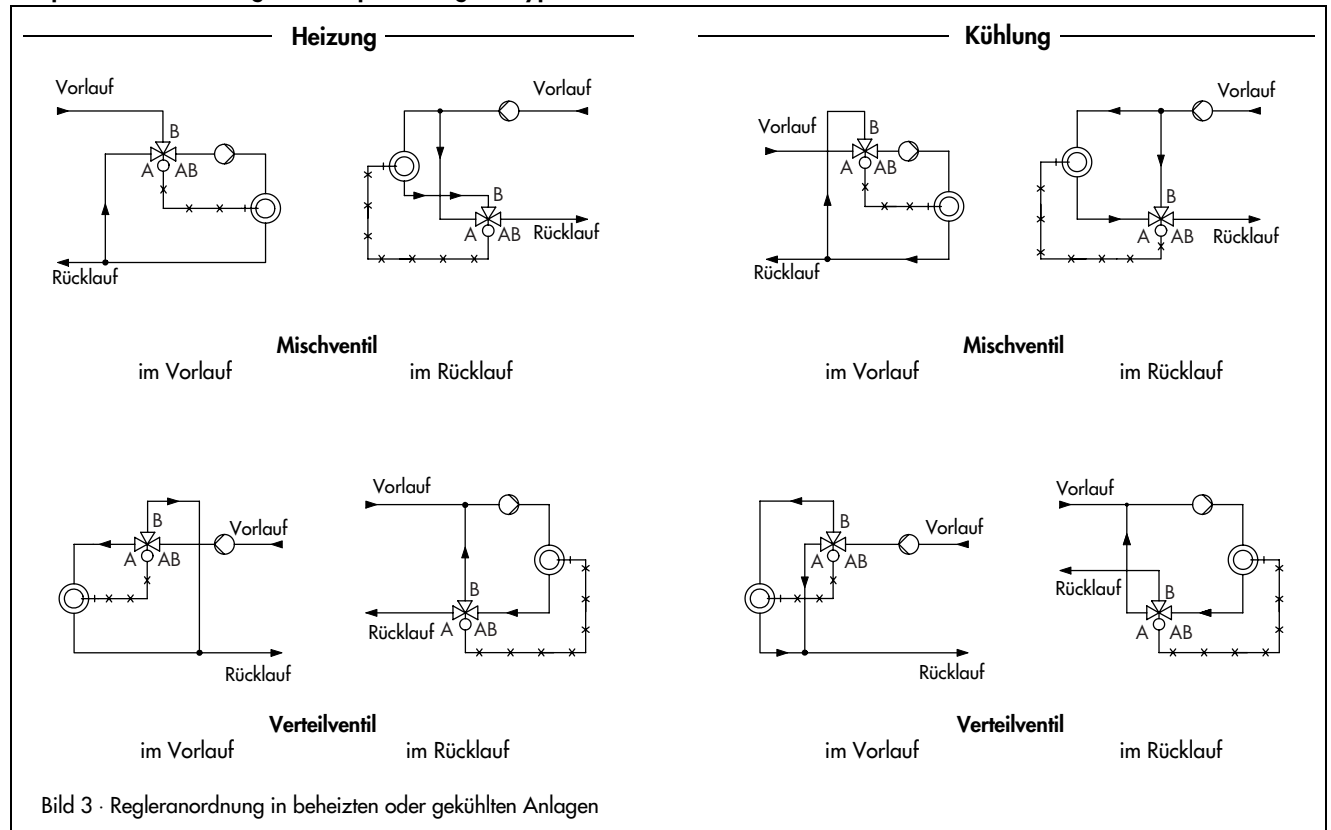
Heizung

Vorlauf
B
A AB
Rücklauf

Vorlauf
B
A AB
Rücklauf

Mischventil
im Vorlauf
im Rücklauf

Vorlauf
B
A AB
Vorlauf
Rücklauf

Vorlauf
B
A AB
Rücklauf
Rücklauf

Verteilventil
im Vorlauf
im Rücklauf

Kühlung

Vorlauf
Vorlauf
B
A AB
Rücklauf

B
A AB
Rücklauf

Mischventil
im Vorlauf
im Rücklauf

B
A AB
Vorlauf
Rücklauf

Vorlauf
Rücklauf
B
A AB

Verteilventil
im Vorlauf
im Rücklauf

Bild 3 · Regleranordnung in beheizten oder gekühlten Anlagen